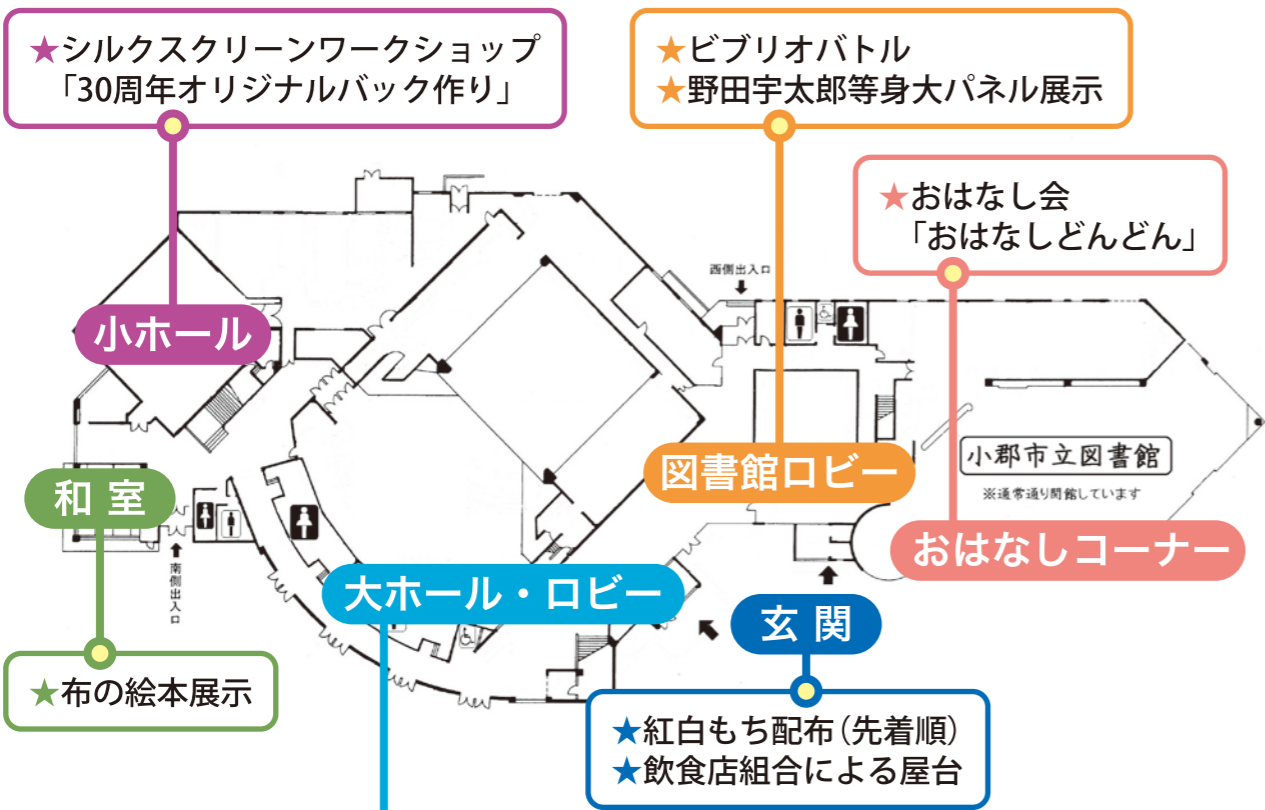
★シルクスクリーンワークショップ
「30周年オリジナルバック作り」

★ビブリオバトル
★野田宇太郎等身大パネル展示

★おはなし会
「おはなしどんどん」

西側出入口

小ホール

小郡市立図書館
※通常通り開館しています

図書館ロビー

和 室

南側出入口

おはなしコーナー

大ホール・ロビー

玄 関

★布の絵本展示

★紅白もち配布（先着順）
★飲食店組合による屋台